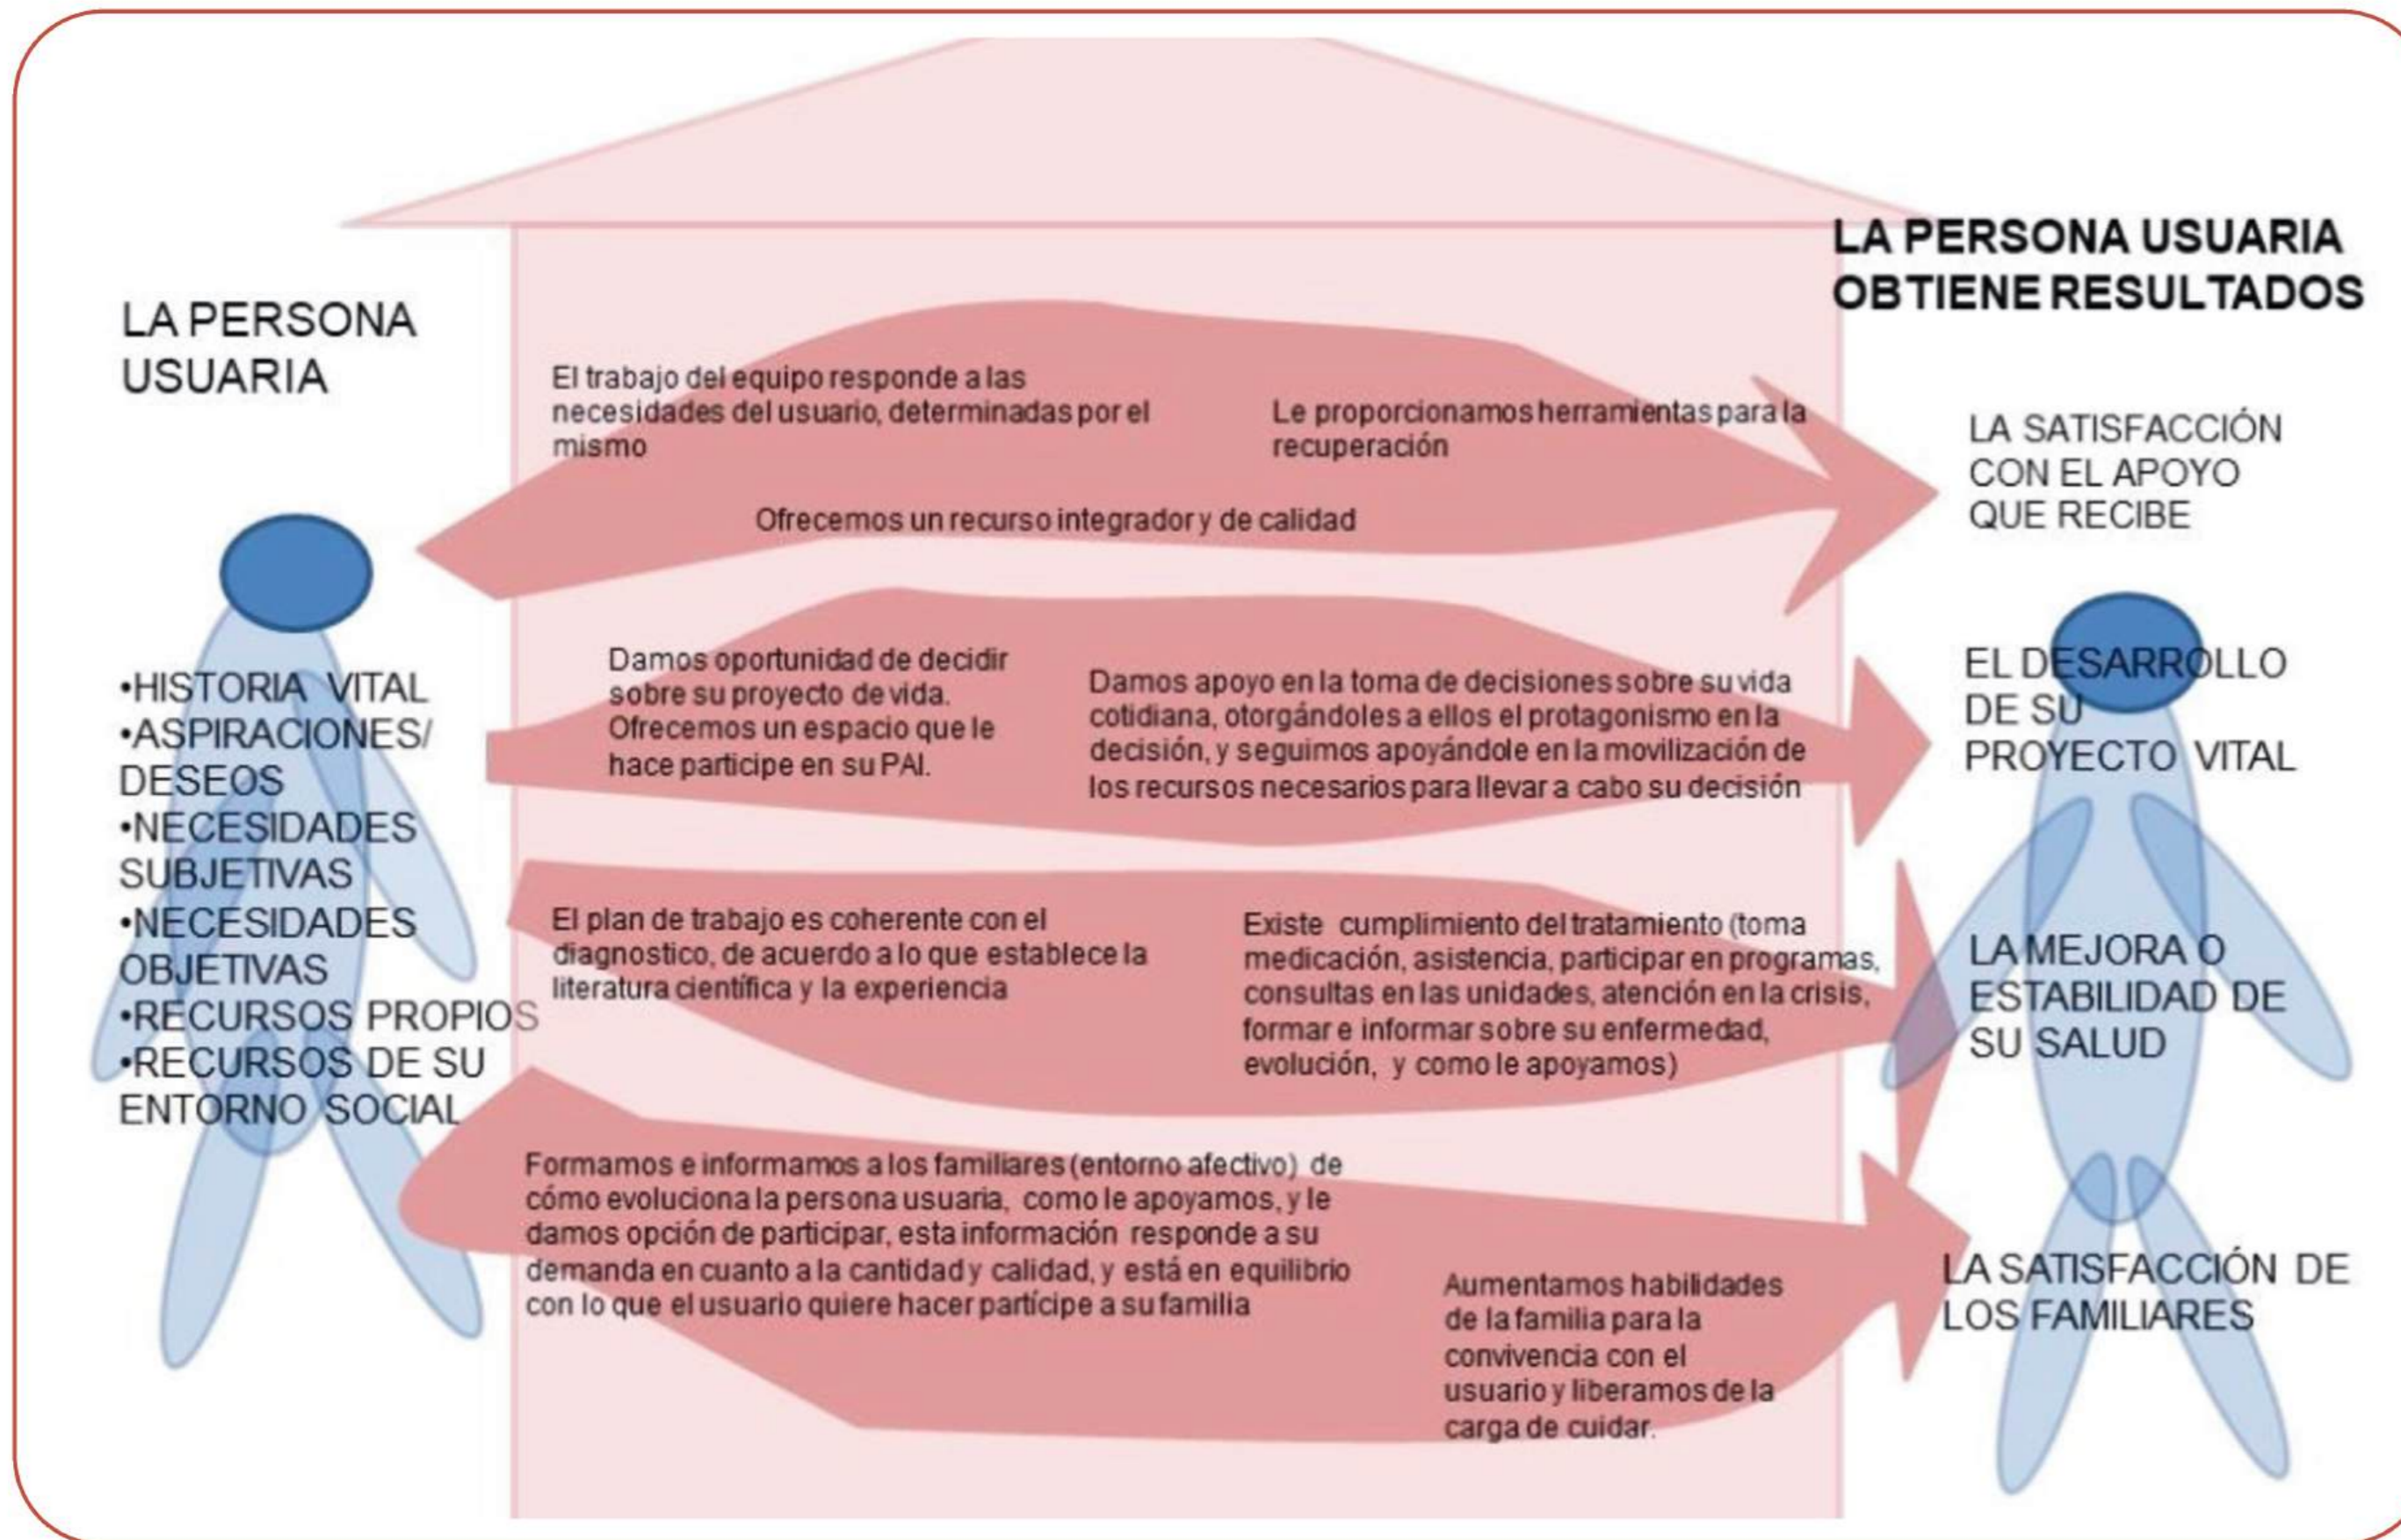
LA PERSONA USUARIA

•HISTORIA VITAL
•ASPIRACIONES/ DESEOS
•NECESIDADES SUBJETIVAS
•NECESIDADES OBJETIVAS
•RECURSOS PROPIOS
•RECURSOS DE SU ENTORNO SOCIAL

El trabajo del equipo responde a las necesidades del usuario, determinadas por el mismo

Le proporcionamos herramientas para la recuperación

Ofrecemos un recurso integrador y de calidad

Damos oportunidad de decidir sobre su proyecto de vida. Ofrecemos un espacio que le hace participe en su PAI.

Damos apoyo en la toma de decisiones sobre su vida cotidiana, otorgándoles a ellos el protagonismo en la decisión, y seguimos apoyándole en la movilización de los recursos necesarios para llevar a cabo su decisión

El plan de trabajo es coherente con el diagnostico, de acuerdo a lo que establece la literatura científica y la experiencia

Existe cumplimiento del tratamiento (toma medicación, asistencia, participar en programas, consultas en las unidades, atención en la crisis, formar e informar sobre su enfermedad, evolución, y como le apoyamos)

Formamos e informamos a los familiares (entorno afectivo) de cómo evoluciona la persona usuaria, como le apoyamos, y le damos opción de participar, esta información responde a su demanda en cuanto a la cantidad y calidad, y está en equilibrio con lo que el usuario quiere hacer partícipe a su familia

Aumentamos habilidades de la familia para la convivencia con el usuario y liberamos de la carga de cuidar.

LA PERSONA USUARIA OBTIENE RESULTADOS

LA SATISFACCIÓN CON EL APOYO QUE RECIBE

EL DESARROLLO DE SU PROYECTO VITAL

LA MEJORA O ESTABILIDAD DE SU SALUD

LA SATISFACCIÓN DE LOS FAMILIARES